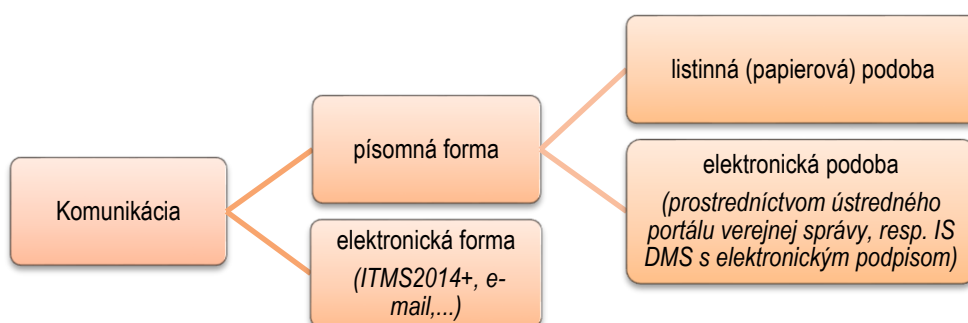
Komunikácia

písomná forma

listinná (papierová) podoba

elektronická podoba
(prostredníctvom ústredného portálu verejnej správy, resp. IS DMS s elektronickým podpisom)

elektronická forma
(ITMS2014+, e-mail,...)